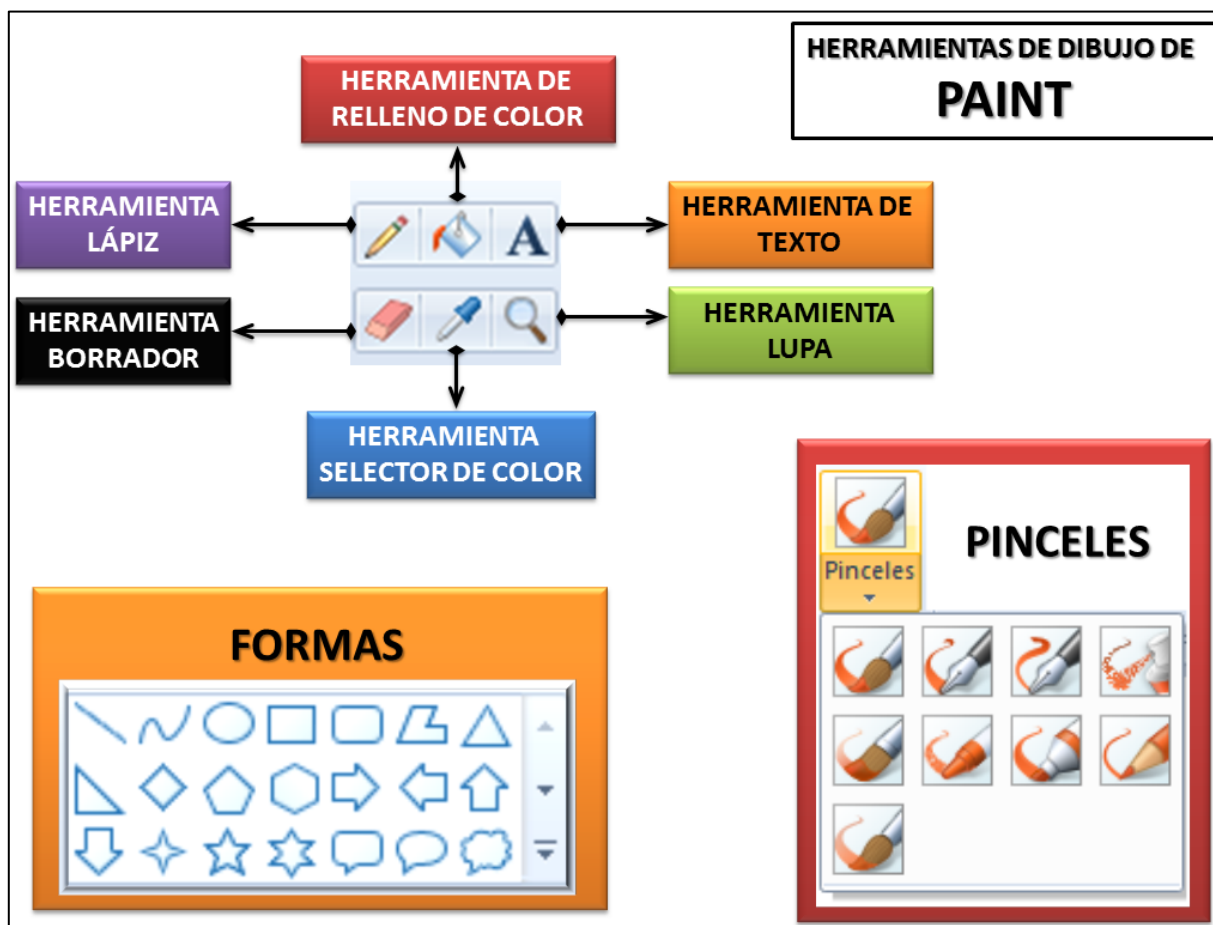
HERRAMIENTAS DE DIBUJO DE
PAINT

HERRAMIENTA DE RELLENO DE COLOR

HERRAMIENTA LÁPIZ

A

HERRAMIENTA DE TEXTO

HERRAMIENTA BORRADOR

HERRAMIENTA LUPA

HERRAMIENTA SELECTOR DE COLOR

PINCELES

Pinceles

FORMAS